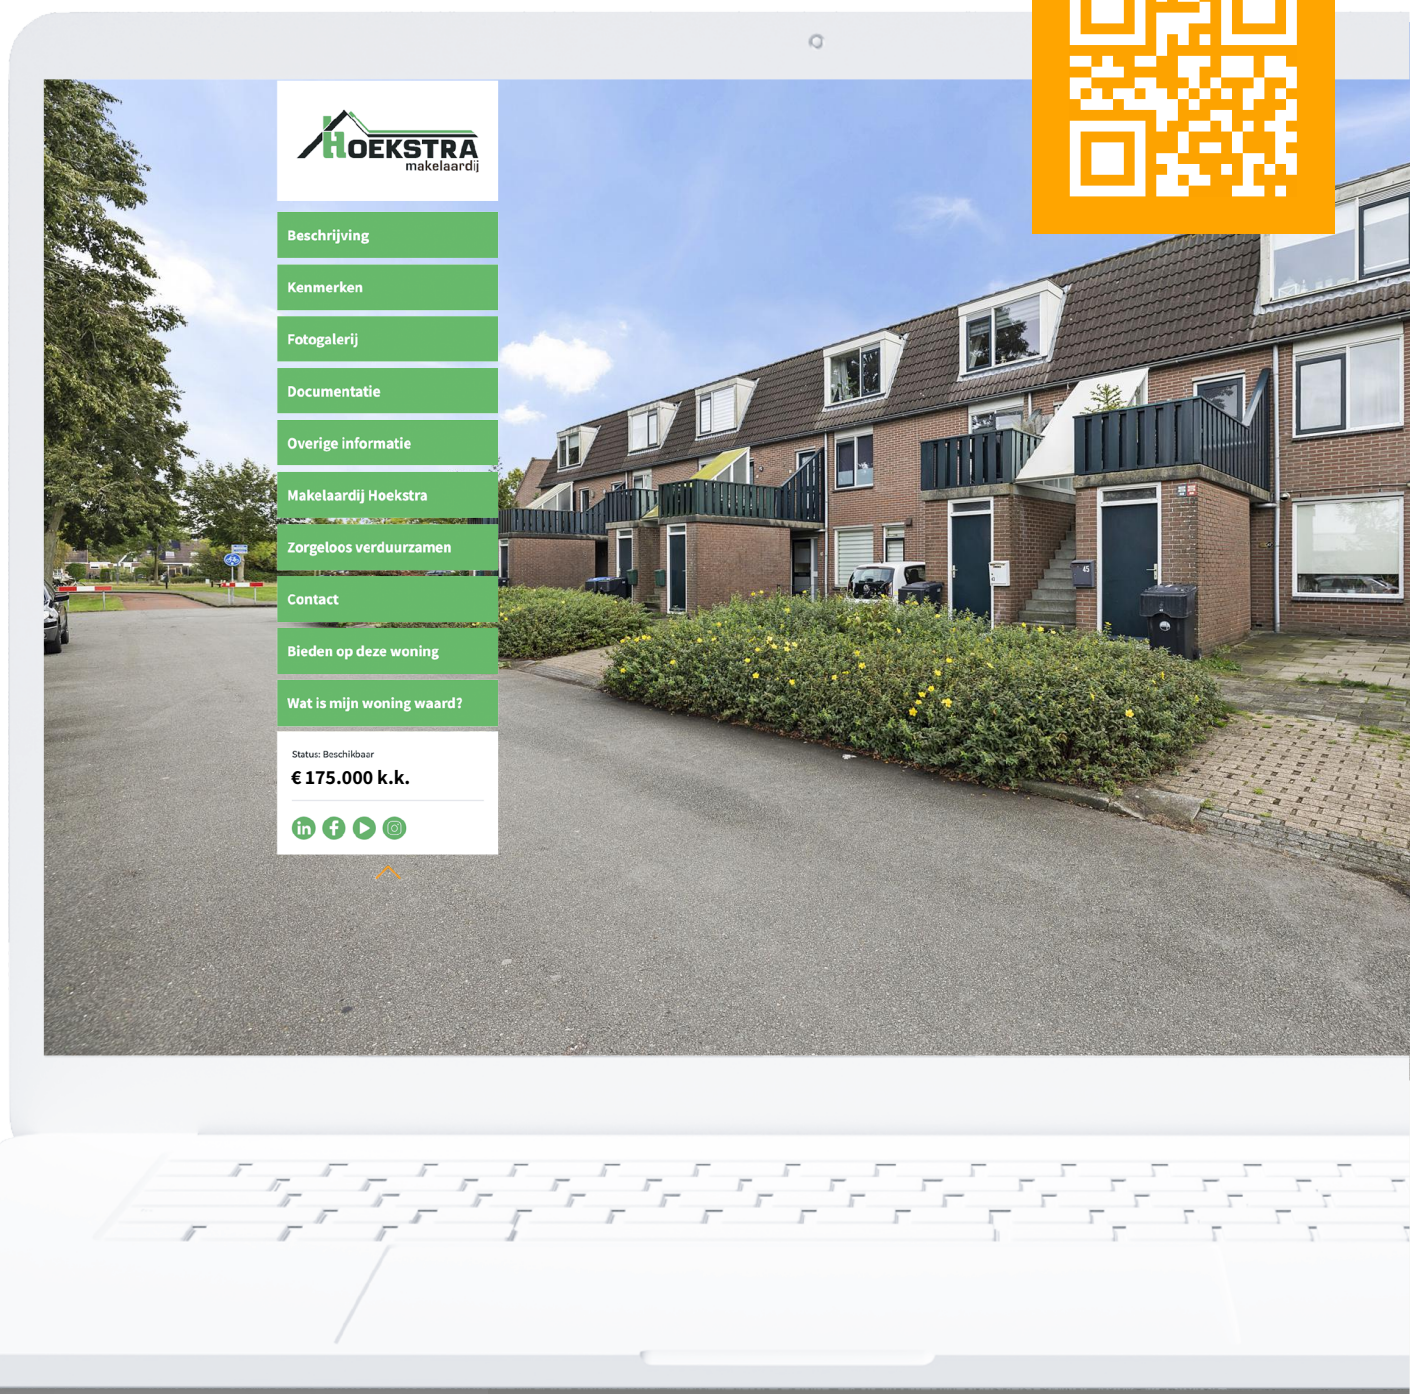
HOEKSTRA
makelaardij

Beschrijving

Kenmerken

Fotogalerij

Documentatie

Overige informatie

Makelaardij Hoekstra

Zorgeloos verduurzamen

Contact

Bieden op deze woning

Wat is mijn woning waard?

Status: Beschikbaar

€ 175.000 k.k.